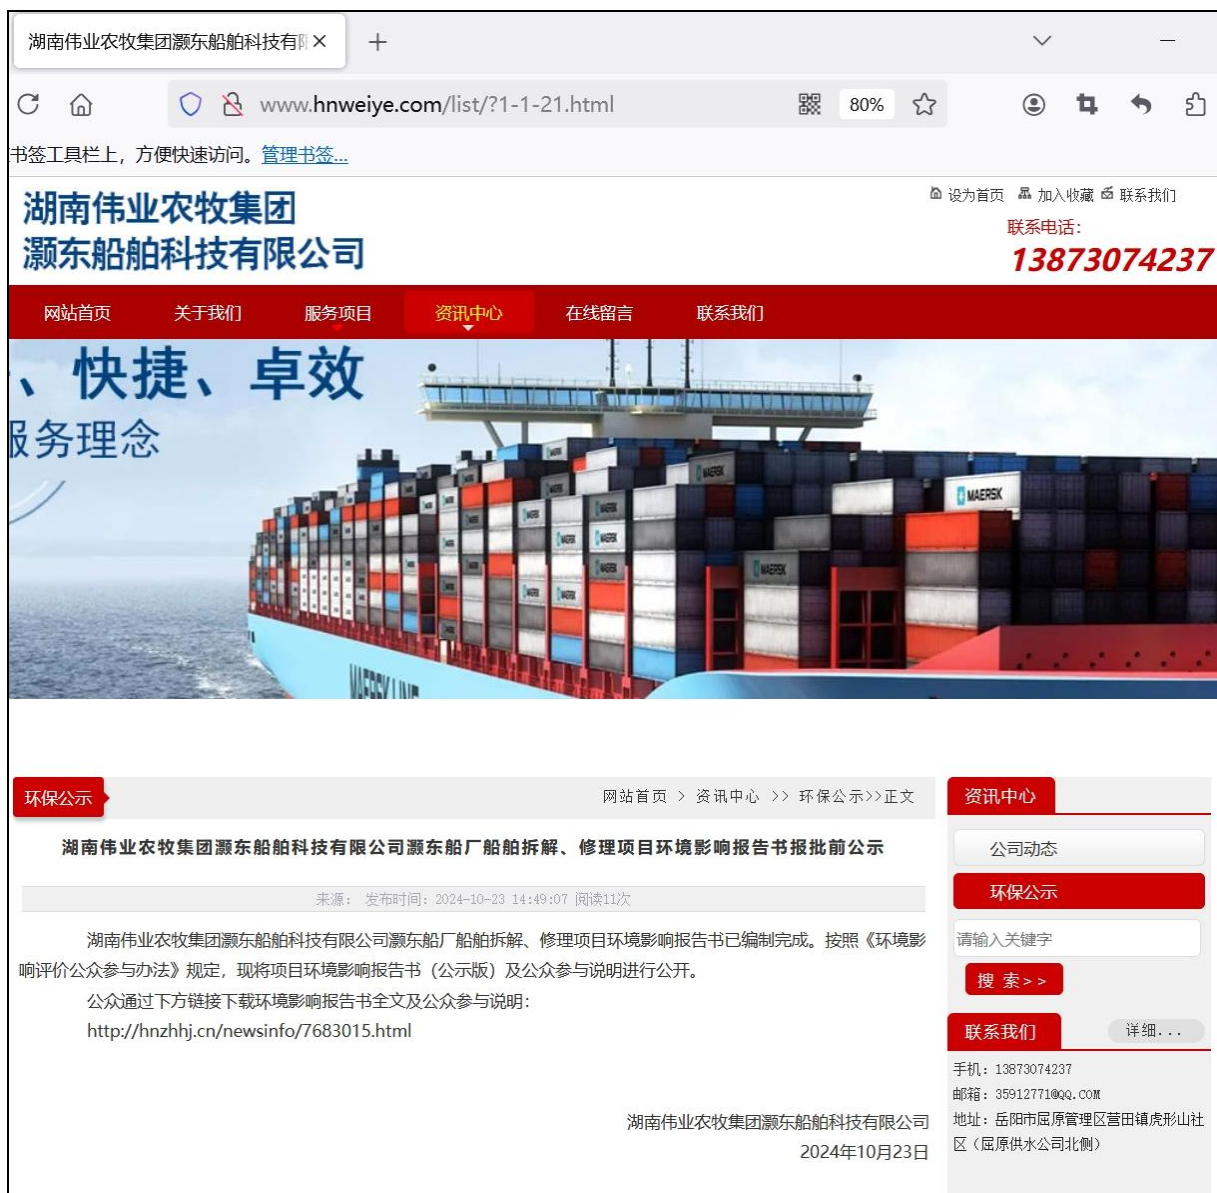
湖南伟业农牧集团灏东船舶科技有限 ×

+

www.hnweiye.com/list/?1-1-21.html

80%

书签工具栏上，方便快速访问。管理书签...

湖南伟业农牧集团
灏东船舶科技有限公司

设为首页 加入收藏 联系我们

联系电话：

13873074237

网站首页 关于我们 服务项目 资讯中心 在线留言 联系我们

、快捷、卓效
服务理念

MAERSK

MAERSK LINE

环保公示

网站首页 > 资讯中心 >> 环保公示>>正文

湖南伟业农牧集团灏东船舶科技有限公司灏东船厂船舶拆解、修理项目环境影响报告书报批前公示

来源： 发布时间：2024-10-23 14:49:07 阅读11次

湖南伟业农牧集团灏东船舶科技有限公司灏东船厂船舶拆解、修理项目环境影响报告书已编制完成。按照《环境影响评价公众参与办法》规定，现将项目环境影响报告书（公示版）及公众参与说明进行公开。

公众通过下方链接下载环境影响报告书全文及公众参与说明：

http://hnzhhj.cn/newsinfo/7683015.html

湖南伟业农牧集团灏东船舶科技有限公司

2024年10月23日

资讯中心

公司动态

环保公示

请输入关键字

搜 索>>

联系我们

详细...

手机：13873074237

邮箱：35912771@QQ.COM

地址：岳阳市屈原管理区营田镇虎形山社区（屈原供水公司北侧）